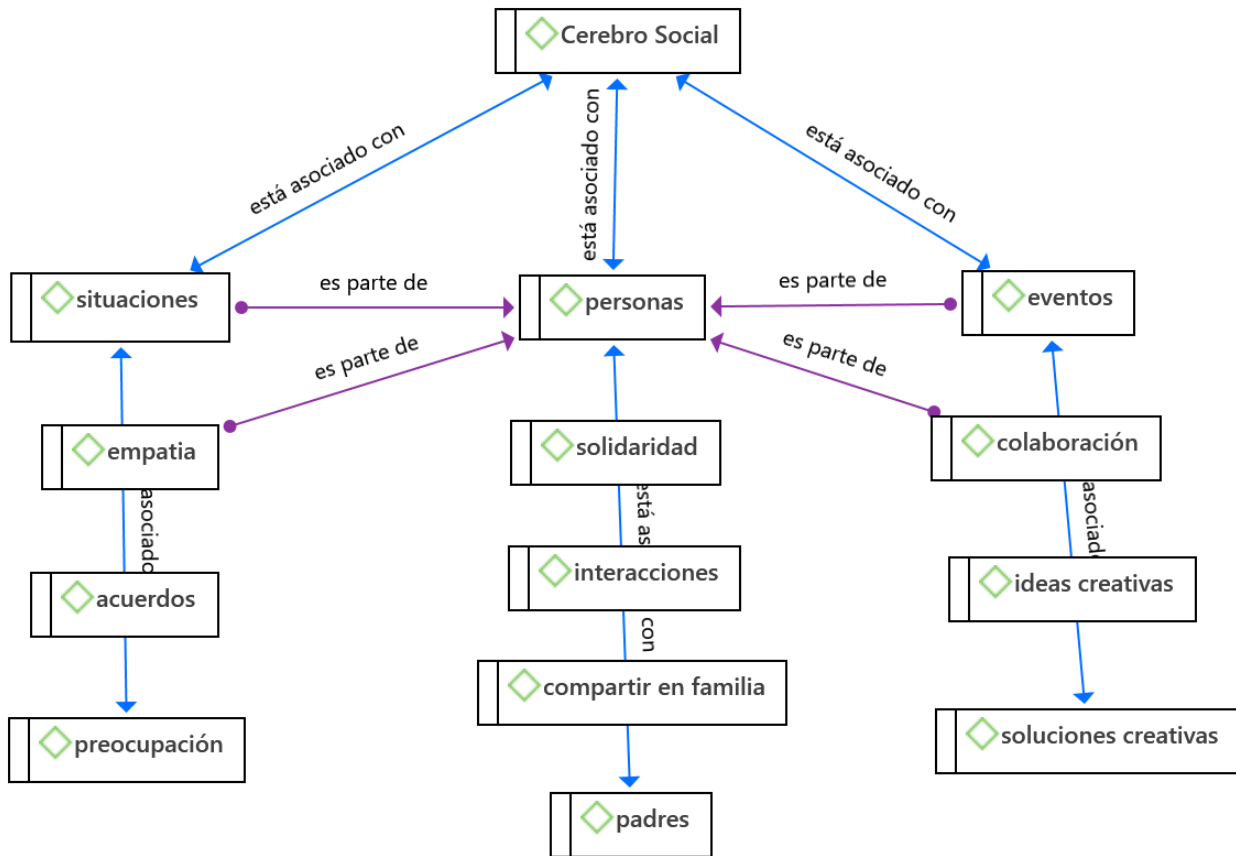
Cerebro Social

está asociado con

está asociado con

está asociado con

situaciones

es parte de

personas

es parte de

eventos

es parte de

es parte de

empatia

solidaridad

colaboración

asociado

está as

asociado

acuerdos

interacciones

ideas creativas

con

compartir en familia

preocupación

soluciones creativas

padres